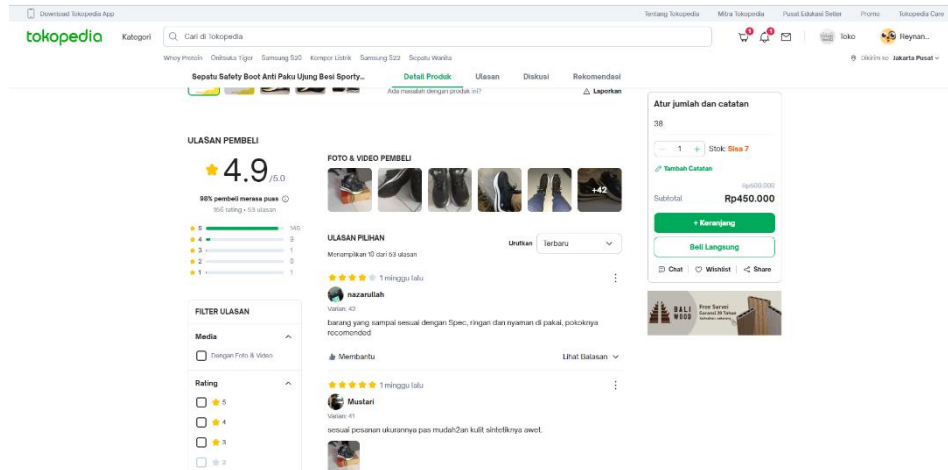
Download Tokopedia App

Tentang Tokopedia Mitra Tokopedia Pusat Edukasi Seller Promo Tokopedia Care

tokopedia Kategori Cari di Tokopedia

Toko Heynan...

Whey Protein Onitsuka Tiger Samsung S20 Kompor Listrik Samsung S22 Sepatu Wanita

Dikirim ke Jakarta Pusat

Sepatu Safety Boot Anti Paku Ujung Besi Sporty... Detail Produk Ulasan Diskusi Rekomendasi

Ada masalah dengan produk ini? Laporkan

Atur jumlah dan catatan

38

1 Stok: Sisa 7

Tambah Catatan

Rp600.000

Subtotal Rp450.000

+ Keranjang

Beli Langsung

Chat Wishlist Share

ULASAN PEMBELI

4.9/5.0

98% pembeli merasa puas

156 rating • 53 ulasan

5 145
4 9
3 1
2 0
1 1

FOTO & VIDEO PEMBELI

+42

ULASAN PILIHAN

Menampilkan 10 dari 53 ulasan

Urutkan Terbaru

1 minggu lalu

nazarullah

Varian: 43

barang yang sampai sesuai dengan Spec, ringan dan nyaman di pakai, pokoknya recomonded

Membantu

Lihat Balasan

1 minggu lalu

Mustari

Varian: 41

sesuai pesanan ukurannya pas mudah2an kulit sintetiknya awet.

FILTER ULASAN

Media

Dengan Foto & Video

Rating

5
4
3
2

BALI WOOD Free Survei Garansi 20 Tahun